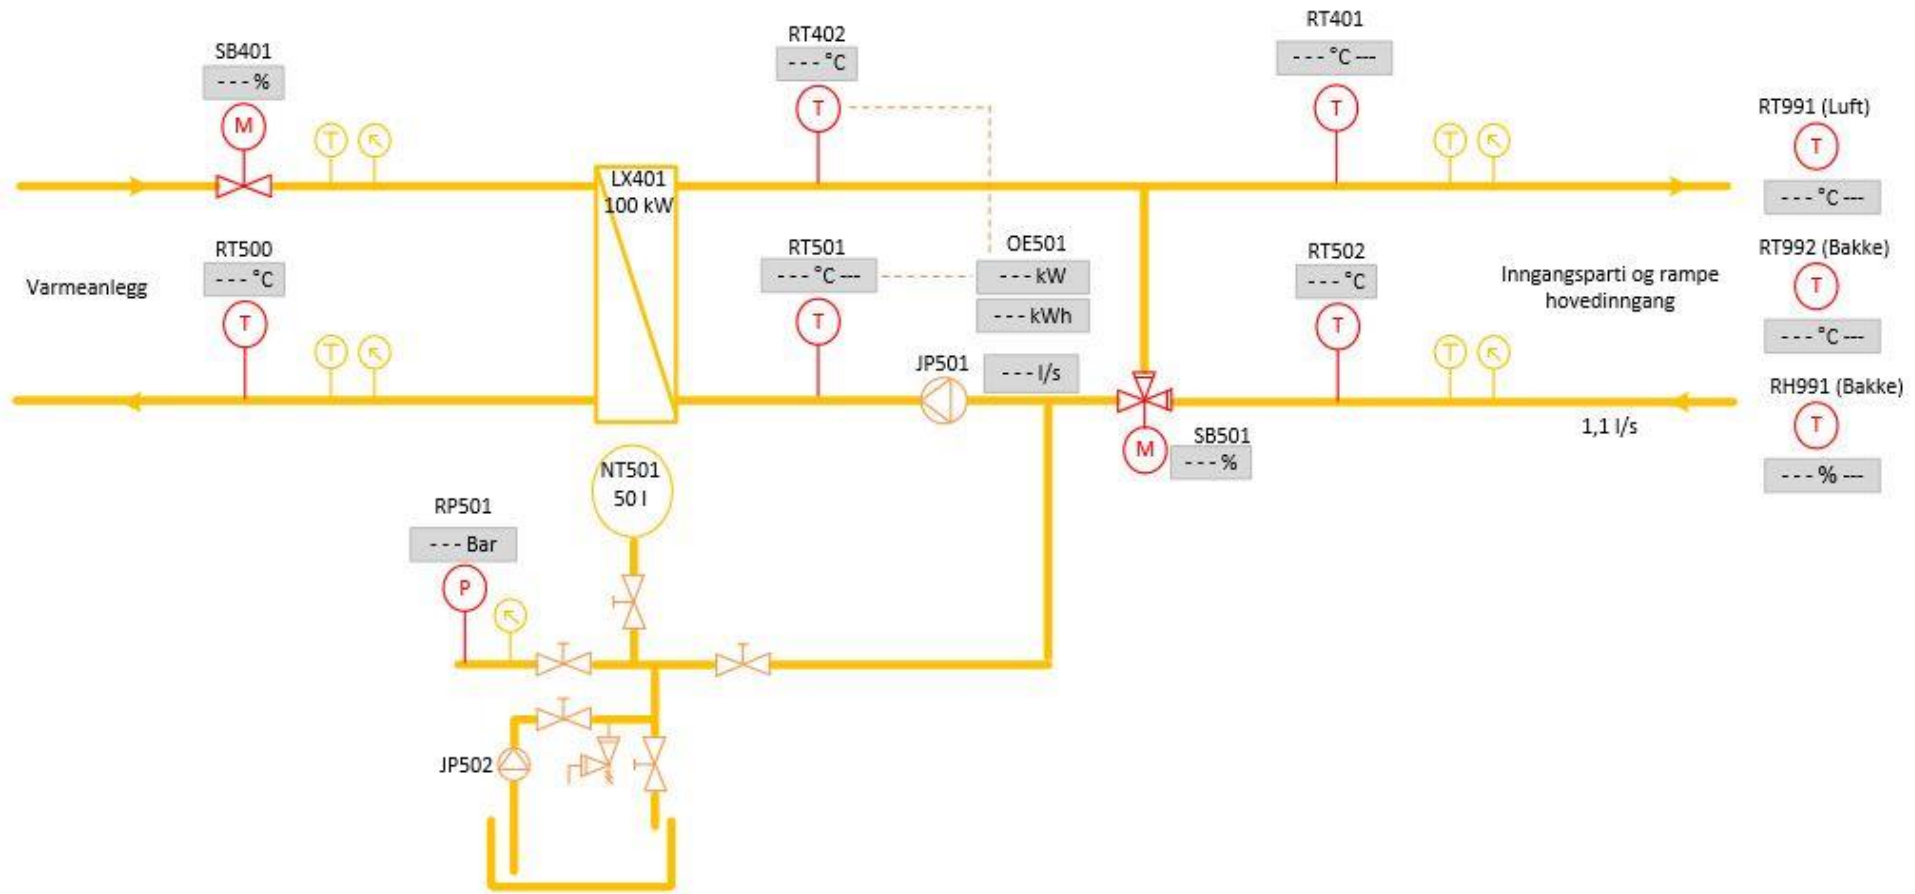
SB401
- - - %
M
T

RT402
- - - °C
T

RT401
- - - °C - - -
T
T

RT991 (Luft)
T
- - - °C - - -

LX401
100 kW

RT500
- - - °C
Varmeanlegg
T
T

RT501
- - - °C - - -
T

OE501
- - - kW
- - - kWh

RT502
- - - °C
T
T

Inngangsparti og rampe hovedinngang

RT992 (Bakke)
T
- - - °C - - -

JP501
- - - l/s

RH991 (Bakke)
T
- - - % - - -

M
SB501
- - - %

1,1 l/s

NT501
50 l

RP501
- - - Bar
P

JP502